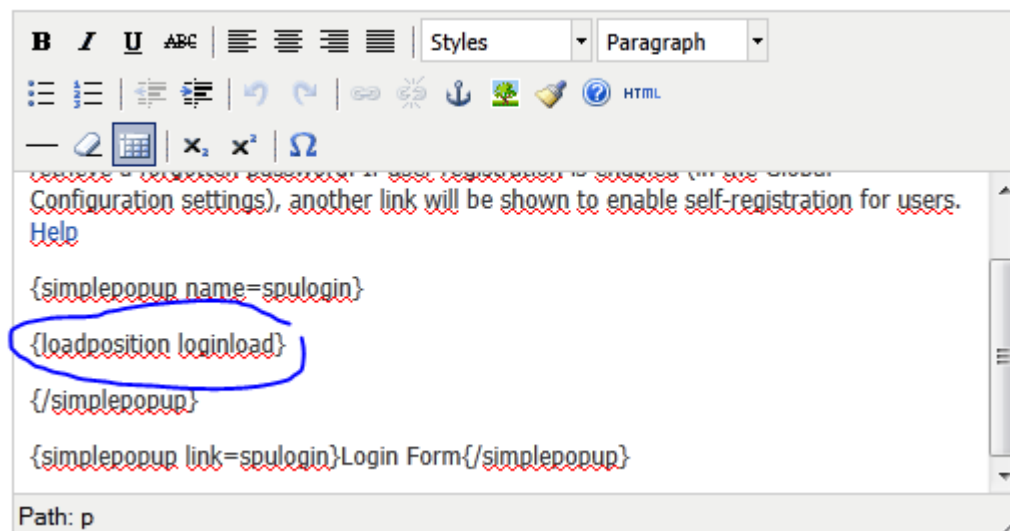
B I U ABC Styles Paragraph

HTML

$x_2$ $x^2$ Ω

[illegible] Configuration settings), another link will be shown to enable self-registration for users. Help

{simplepopup name=spulogin}

{loadposition loginload}

{/simplepopup}

{simplepopup link=spulogin}Login Form{/simplepopup}

Path: p